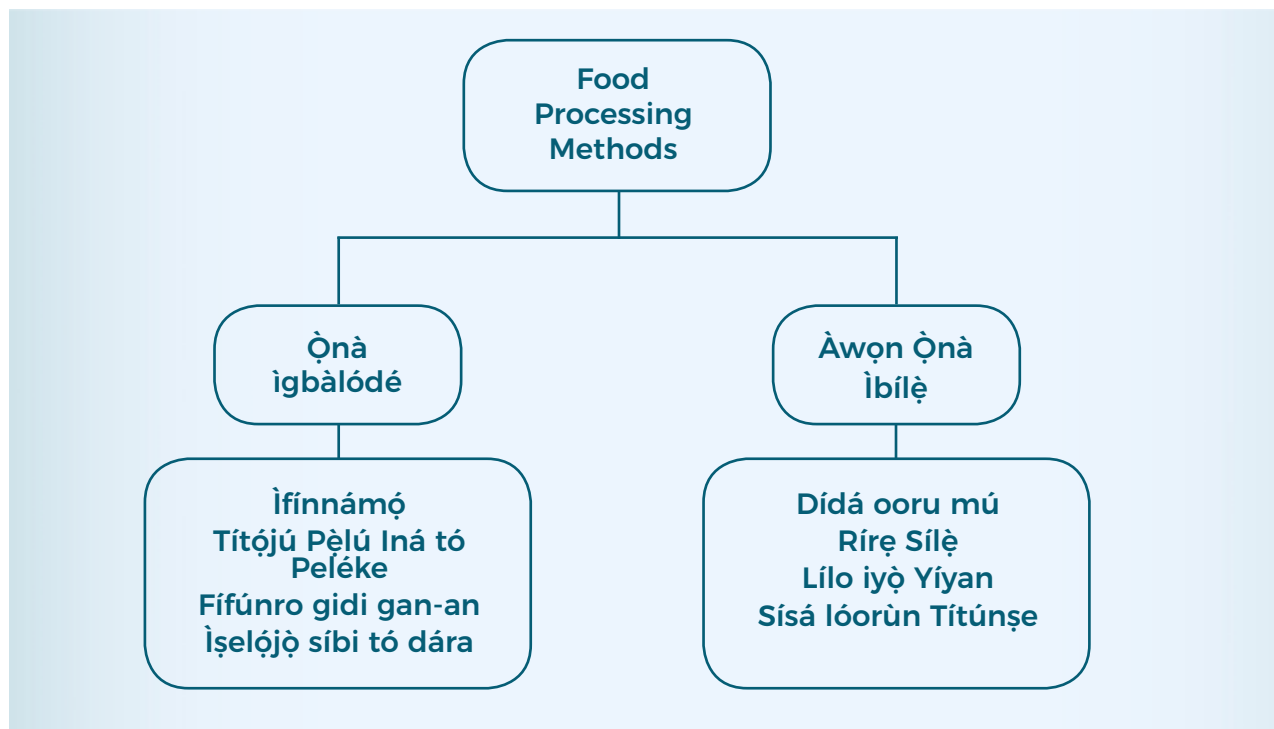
Food Processing Methods

Ọ̀nà ìgbàlódé

Àwọn Ọ̀nà Ìbílẹ̀

Ìfínnámọ́
Títọ́jú Pẹ̀lú Iná tó Pelẹ́ke
Fífúnro gidi gan-an
Ìṣelọ́jọ̀ síbi tó dára

Dídá ooru mú
Rírẹ Sílẹ̀
Lílo iyọ̀ Yíyan
Sísá lóorùn Títúnṣe